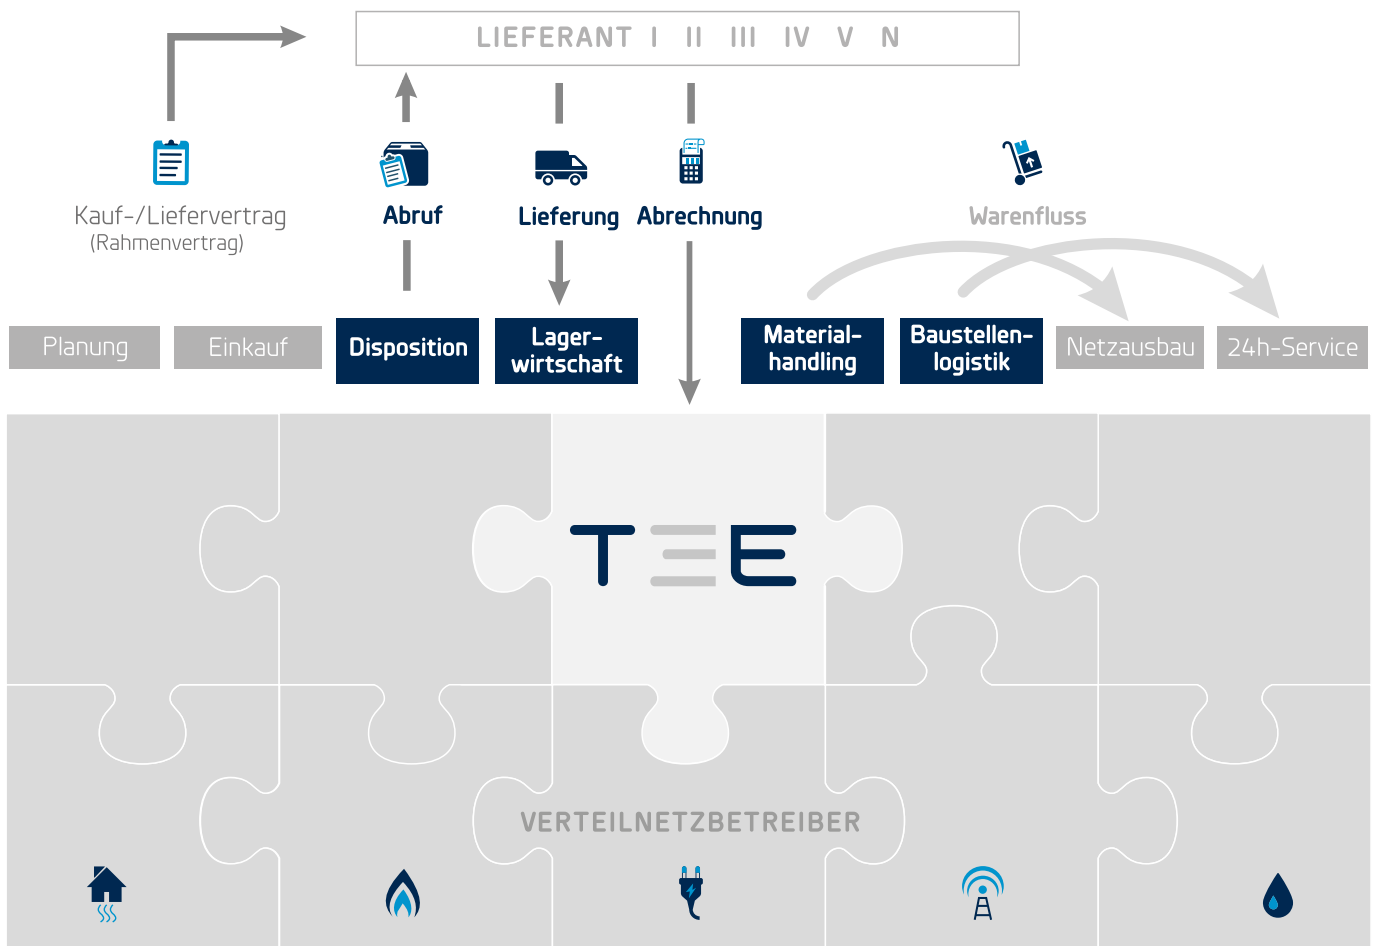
LIEFERANT I II III IV V N

Kauf-/Liefervertrag
(Rahmenvertrag)

Abruf

Lieferung

Abrechnung

Warenfluss

Planung

Einkauf

Disposition

Lagerwirtschaft

Materialhandling

Baustellenlogistik

Netzausbau

24h-Service

TEE

VERTEILNETZBETREIBER